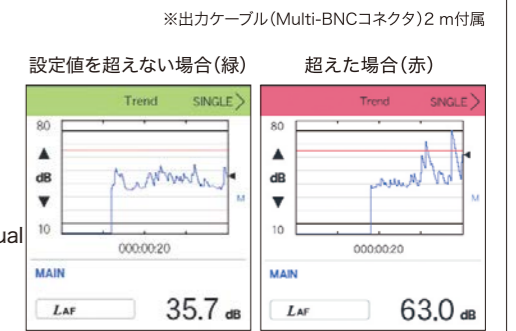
※出力ケーブル(Multi-BNCコネクタ)2 m付属

設定値を超えない場合(緑)

Trend SINGLE

80

▲

dB

▼

10

M

000:00:20

MAIN

$L_{AF}$ 35.7 dB

超えた場合(赤)

Trend SINGLE

80

▲

dB

▼

10

M

000:00:20

MAIN

$L_{AF}$ 63.0 dB

ual